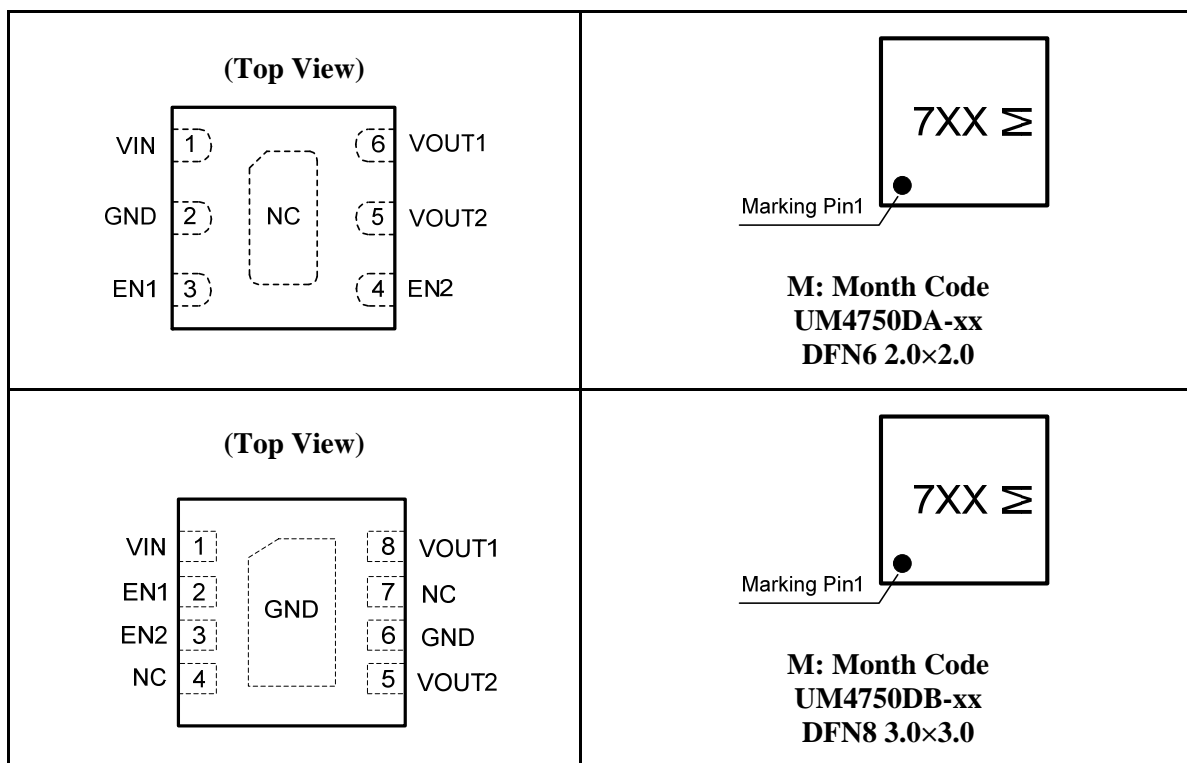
| (Top View) VIN 1 GND 2 EN1 3 NC 6 VOUT1 5 VOUT2 4 EN2 | 7XX M Marking Pin1 **M: Month Code** **UM4750DA-xx** **DFN6 2.0×2.0** |
|---|---|
| (Top View) VIN 1 EN1 2 EN2 3 NC 4 GND 8 VOUT1 7 NC 6 GND 5 VOUT2 | 7XX M Marking Pin1 **M: Month Code** **UM4750DB-xx** **DFN8 3.0×3.0** |